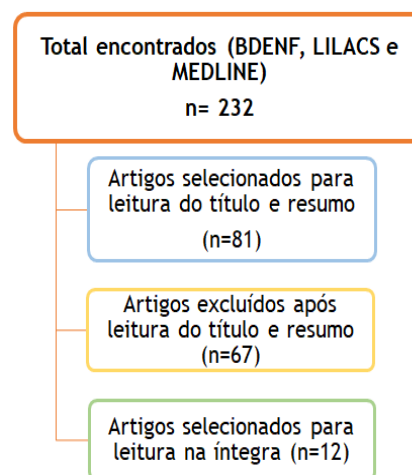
Total encontrados (BDENF, LILACS e MEDLINE)

n= 232

Artigos selecionados para leitura do título e resumo

(n=81)

Artigos excluídos após leitura do título e resumo

(n=67)

Artigos selecionados para leitura na íntegra (n=12)